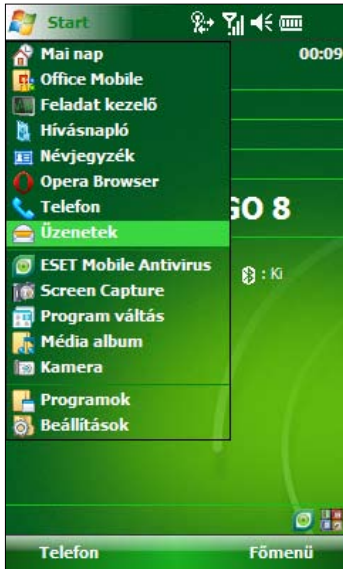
Start
00:09
Mai nap
Office Mobile
Feladat kezelő
Hívásnapló
Névjegyzék
Opera Browser
Telefon
Üzenetek
ESET Mobile Antivirus
Screen Capture
Program váltás
Média album
Kamera
Programok
Beállítások
GO 8
: Ki
Telefon
Főmenü